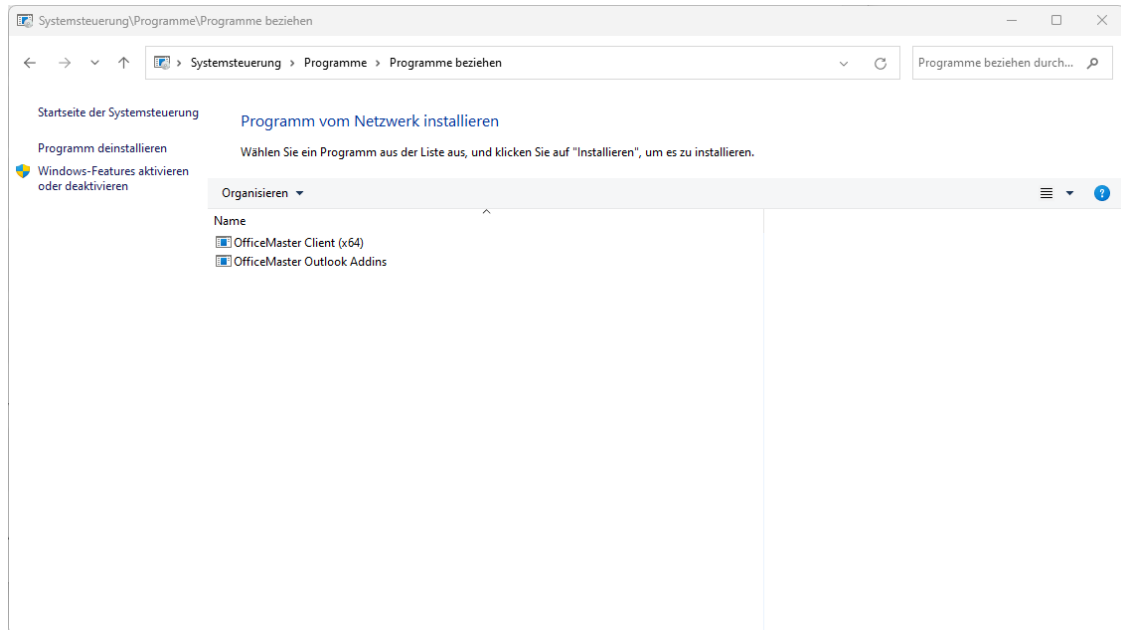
Systemsteuerung\Programme\Programme beziehen

Systemsteuerung › Programme › Programme beziehen

Programme beziehen durch...

Startseite der Systemsteuerung

Programm deinstallieren

Windows-Features aktivieren oder deaktivieren

Programm vom Netzwerk installieren

Wählen Sie ein Programm aus der Liste aus, und klicken Sie auf "Installieren", um es zu installieren.

Organisieren ▾

Name

OfficeMaster Client (x64)

OfficeMaster Outlook Addins